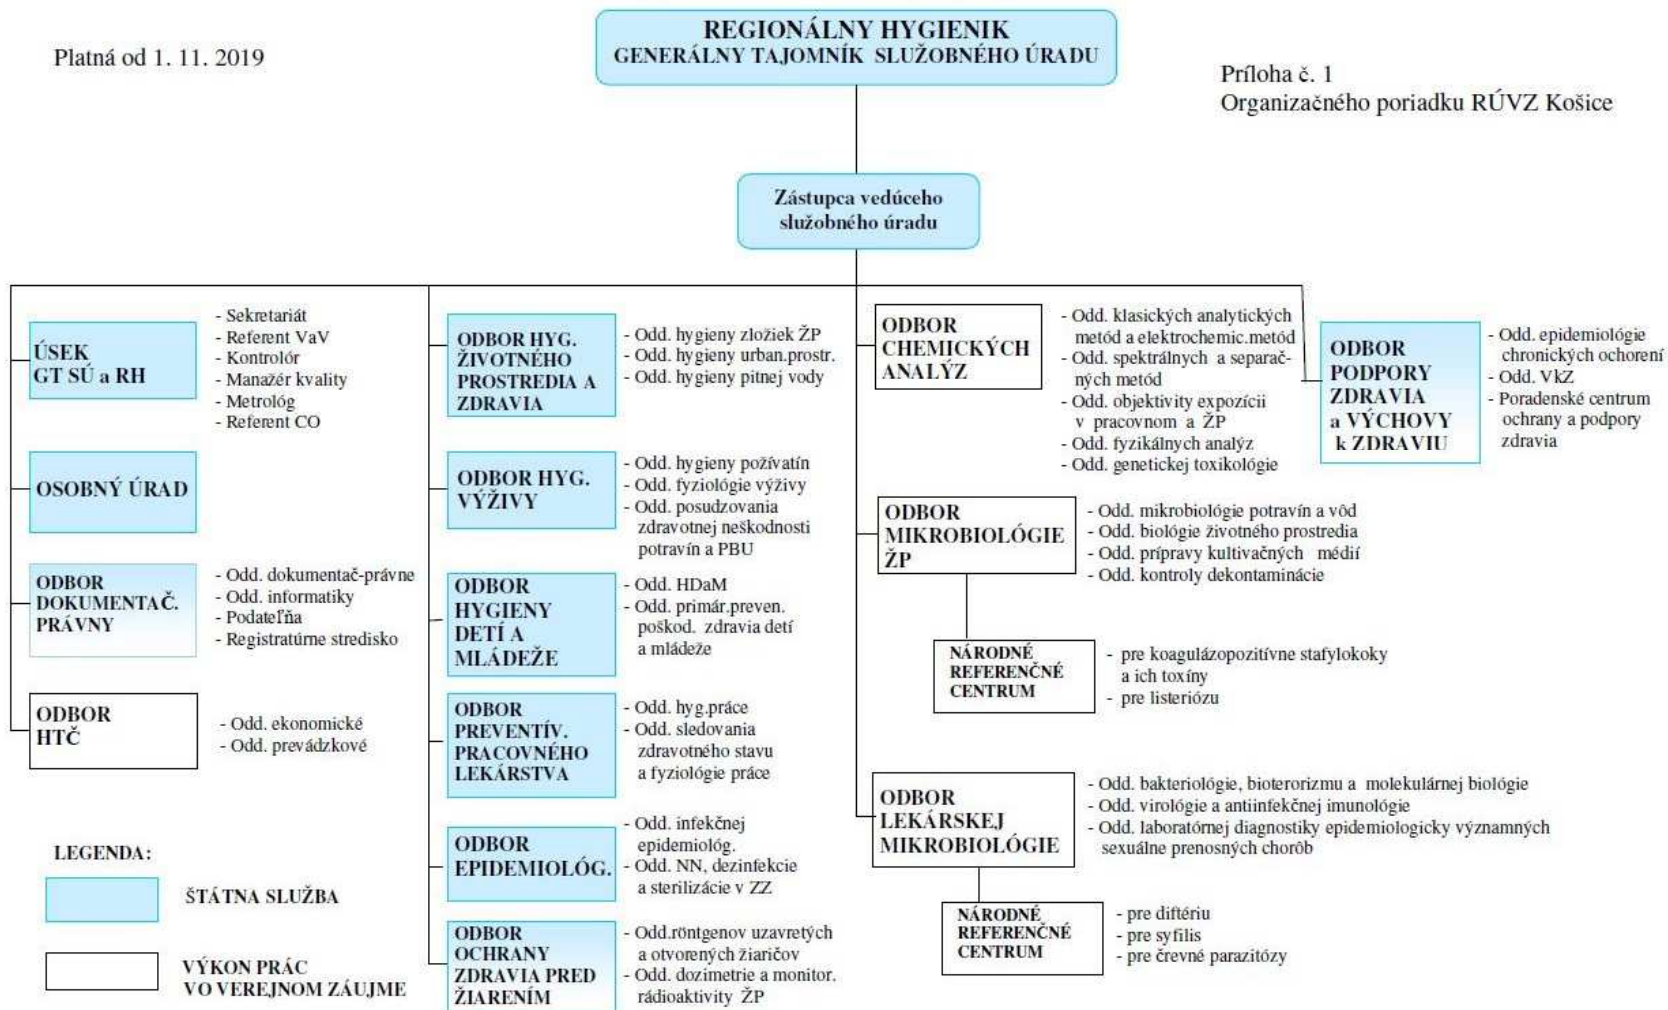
Platná od 1. 11. 2019

REGIONÁLNY HYGIENIK
GENERÁLNY TAJOMNÍK SLUŽOBNÉHO ÚRADU

Príloha č. 1
Organizačného poriadku RÚVZ Košice

Zástupca vedúceho služobného úradu

ÚSEK GT SÚ a RH

- Sekretariát
- Referent VaV
- Kontrolór
- Manažér kvality
- Metrológ
- Referent CO

OSOBNÝ ÚRAD

ODBOR DOKUMENTAČ. PRÁVNY

- Odd. dokumentač-právne
- Odd. informatiky
- Podateľňa
- Registratúrne stredisko

ODBOR HTČ

- Odd. ekonomické
- Odd. prevádzkové

LEGENDA:

ŠTÁTNA SLUŽBA

VÝKON PRÁC VO VEREJNOM ZÁUJME

ODBOR HYG. ŽIVOTNÉHO PROSTREDIA A ZDRAVIA

- Odd. hygieny zložiek ŽP
- Odd. hygieny urban.prostr.
- Odd. hygieny pitnej vody

ODBOR HYG. VÝŽIVY

- Odd. hygieny požívatín
- Odd. fyziológie výživy
- Odd. posudzovania zdravotnej neškodnosti potravín a PBU

ODBOR HYGIENY DETÍ A MLÁDEŽE

- Odd. HDaM
- Odd. primár.preven. poškod. zdravia detí a mládeže

ODBOR PREVENTÍV. PRACOVNÉHO LEKÁRSTVA

- Odd. hyg.práce
- Odd. sledovania zdravotného stavu a fyziológie práce

ODBOR EPIDEMIOLÓG.

- Odd. infekčnej epidemiológ.
- Odd. NN, dezinfekcie a sterilizácie v ZZ

ODBOR OCHRANY ZDRAVIA PRED ŽIARENÍM

- Odd.röntgenov uzavretých a otvorených žiaričov
- Odd. dozimetrie a monitor. rádioaktivity ŽP

ODBOR CHEMICKÝCH ANALÝZ

- Odd. klasických analytických metód a elektrochemic.metód
- Odd. spektrálnych a separačných metód
- Odd. objektivity expozícii v pracovnom a ŽP
- Odd. fyzikálnych analýz
- Odd. genetickej toxikológie

ODBOR PODPORY ZDRAVIA a VÝCHOVY k ZDRAVIU

- Odd. epidemiológie chronických ochorení
- Odd. VkZ
- Poradenské centrum ochrany a podpory zdravia

ODBOR MIKROBIOLÓGIE ŽP

- Odd. mikrobiológie potravín a vôd
- Odd. biológie životného prostredia
- Odd. prípravy kultivačných médií
- Odd. kontroly dekontaminácie

NÁRODNÉ REFERENČNÉ CENTRUM

- pre koagulázopozitívne stafylokoky a ich toxíny
- pre listeriózu

ODBOR LEKÁRSKEJ MIKROBIOLÓGIE

- Odd. bakteriológie, bioterorizmu a molekulárnej biológie
- Odd. virológie a antiinfekčnej imunológie
- Odd. laboratórnej diagnostiky epidemiologicky významných sexuálne prenosných chorôb

NÁRODNÉ REFERENČNÉ CENTRUM

- pre diftériu
- pre syfilis
- pre črevné parazitózy